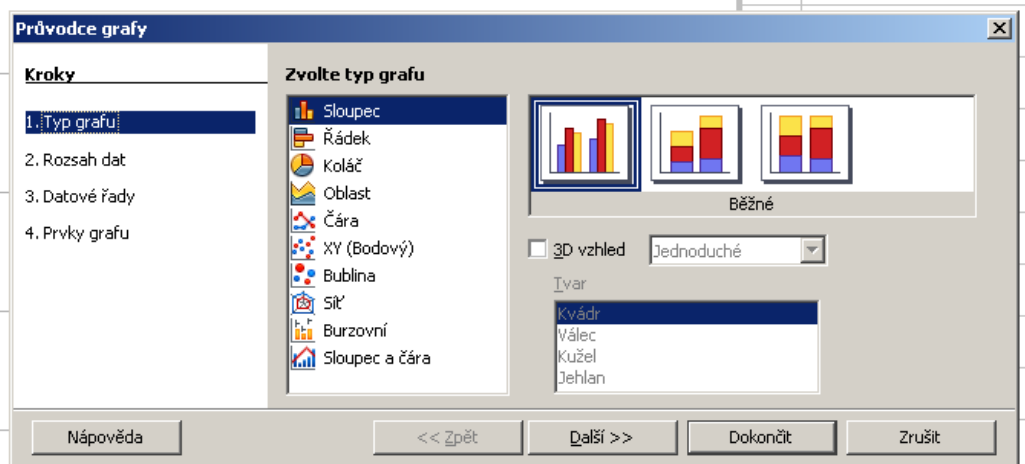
Průvodce grafy

Kroky

1. Typ grafu
2. Rozsah dat
3. Datové řady
4. Prvky grafu

Zvolte typ grafu

Sloupec
Řádek
Koláč
Oblast
Čára
XY (Bodový)
Bublina
Síť
Burzovní
Sloupec a čára

Běžné

3D vzhled
Jednoduché

Tvar
Kvádr
Válec
Kužel
Jehlan

Nápověda
<< Zpět
Další >>
Dokončit
Zrušit